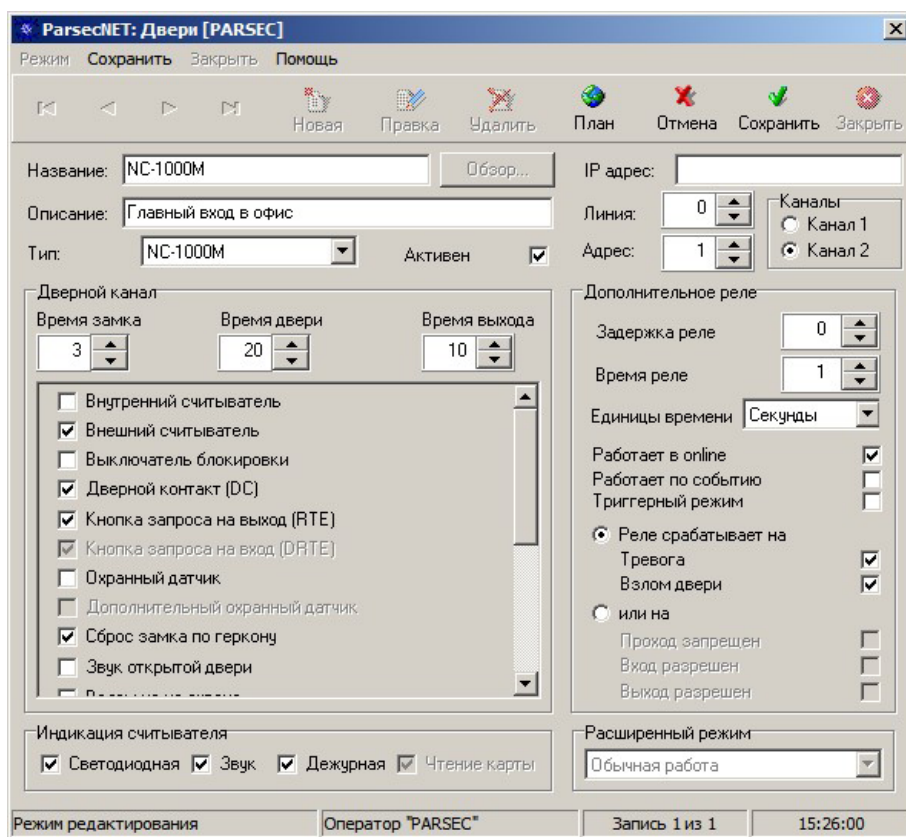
ParsecNET: Двери [PARSEC]

Режим Сохранить Закрыть Помощь

Новая Правка Удалить План Отмена Сохранить Закрыть

Название: NC-1000M Обзор...

Описание: Главный вход в офис

Тип: NC-1000M Активен

IP адрес:

Линия: 0

Адрес: 1

Каналы
Канал 1
Канал 2

Дверной канал
Время замка 3
Время двери 20
Время выхода 10

Внутренний считыватель
Внешний считыватель
Выключатель блокировки
Дверной контакт (DC)
Кнопка запроса на выход (RTE)
Кнопка запроса на вход (DRTE)
Охранный датчик
Дополнительный охранный датчик
Сброс замка по геркону
Звук открытой двери
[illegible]

Дополнительное реле
Задержка реле 0
Время реле 1
Единицы времени Секунды
Работает в online
Работает по событию
Триггерный режим
Реле срабатывает на
Тревога
Взлом двери
или на
Проход запрещен
Вход разрешен
Выход разрешен

Индикация считывателя
Светодиодная Звук Дежурная Чтение карты

Расширенный режим
Обычная работа

Режим редактирования | Оператор "PARSEC" | Запись 1 из 1 | 15:26:00